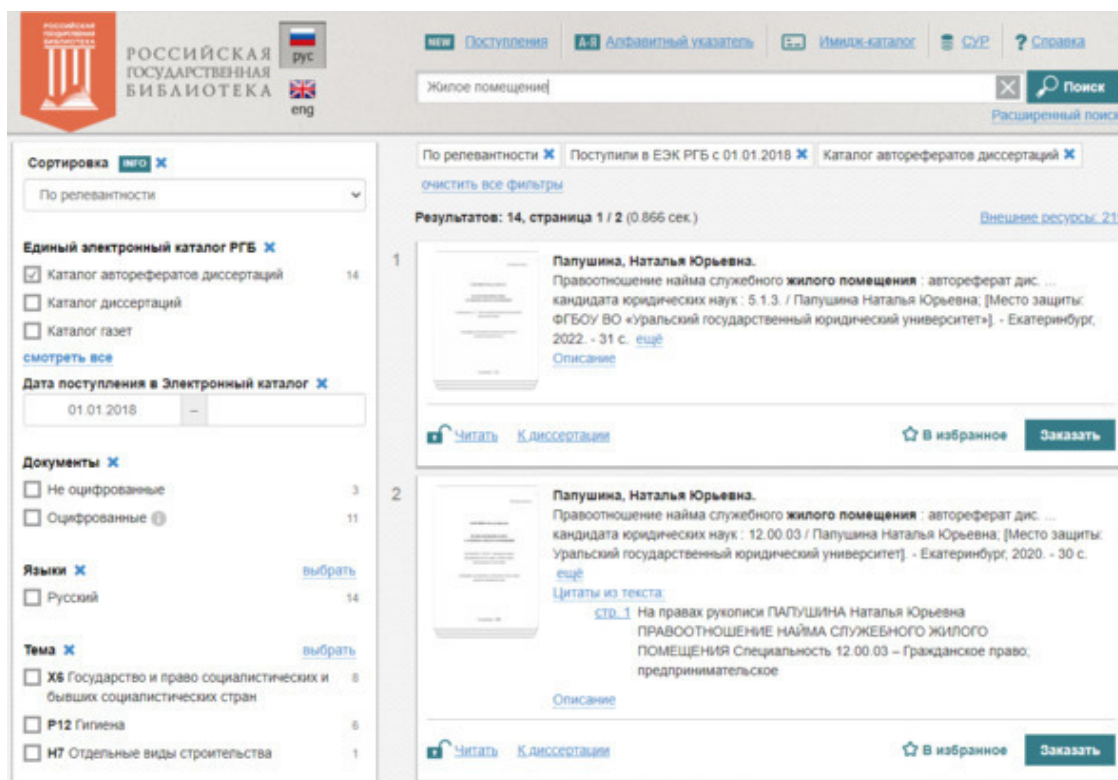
РОССИЙСКАЯ ГОСУДАРСТВЕННАЯ БИБЛИОТЕКА
рус
eng

NEW Поступления  А-Я Алфавитный указатель  Имидж-каталог  СУР  ? Справка

Жилое помещение
Поиск
Расширенный поиск

Сортировка INFO ✖
По релевантности

Единый электронный каталог РГБ ✖
Каталог авторефератов диссертаций 14
Каталог диссертаций
Каталог газет
смотреть все

Дата поступления в Электронный каталог ✖
01.01.2018 –

Документы ✖
Не оцифрованные 3
Оцифрованные 11

Языки ✖ выбрать
Русский 14

Тема ✖ выбрать
Х6 Государство и право социалистических и бывших социалистических стран 8
Р12 Гигиена 6
Н7 Отдельные виды строительства 1

По релевантности ✖  Поступили в ЭЭК РГБ с 01.01.2018 ✖  Каталог авторефератов диссертаций ✖
очистить все фильтры

Результатов: 14, страница 1 / 2 (0.866 сек.)
Внешние ресурсы: 21

1
Папушина, Наталья Юрьевна.
Правоотношение найма служебного жилого помещения : автореферат дис. ... кандидата юридических наук : 5.1.3. / Папушина Наталья Юрьевна; [Место защиты: ФГБОУ ВО «Уральский государственный юридический университет»]. - Екатеринбург, 2022. - 31 с. ещё
Описание
Читать  К диссертации  В избранное  Заказать

2
Папушина, Наталья Юрьевна.
Правоотношение найма служебного жилого помещения : автореферат дис. ... кандидата юридических наук : 12.00.03 / Папушина Наталья Юрьевна; [Место защиты: Уральский государственный юридический университет]. - Екатеринбург, 2020. - 30 с. ещё
Цитаты из текста:
стр. 1 На правах рукописи ПАПУШИНА Наталья Юрьевна ПРАВООТНОШЕНИЕ НАЙМА СЛУЖЕБНОГО ЖИЛОГО ПОМЕЩЕНИЯ Специальность 12.00.03 – Гражданское право; предпринимательское
Описание
Читать  К диссертации  В избранное  Заказать